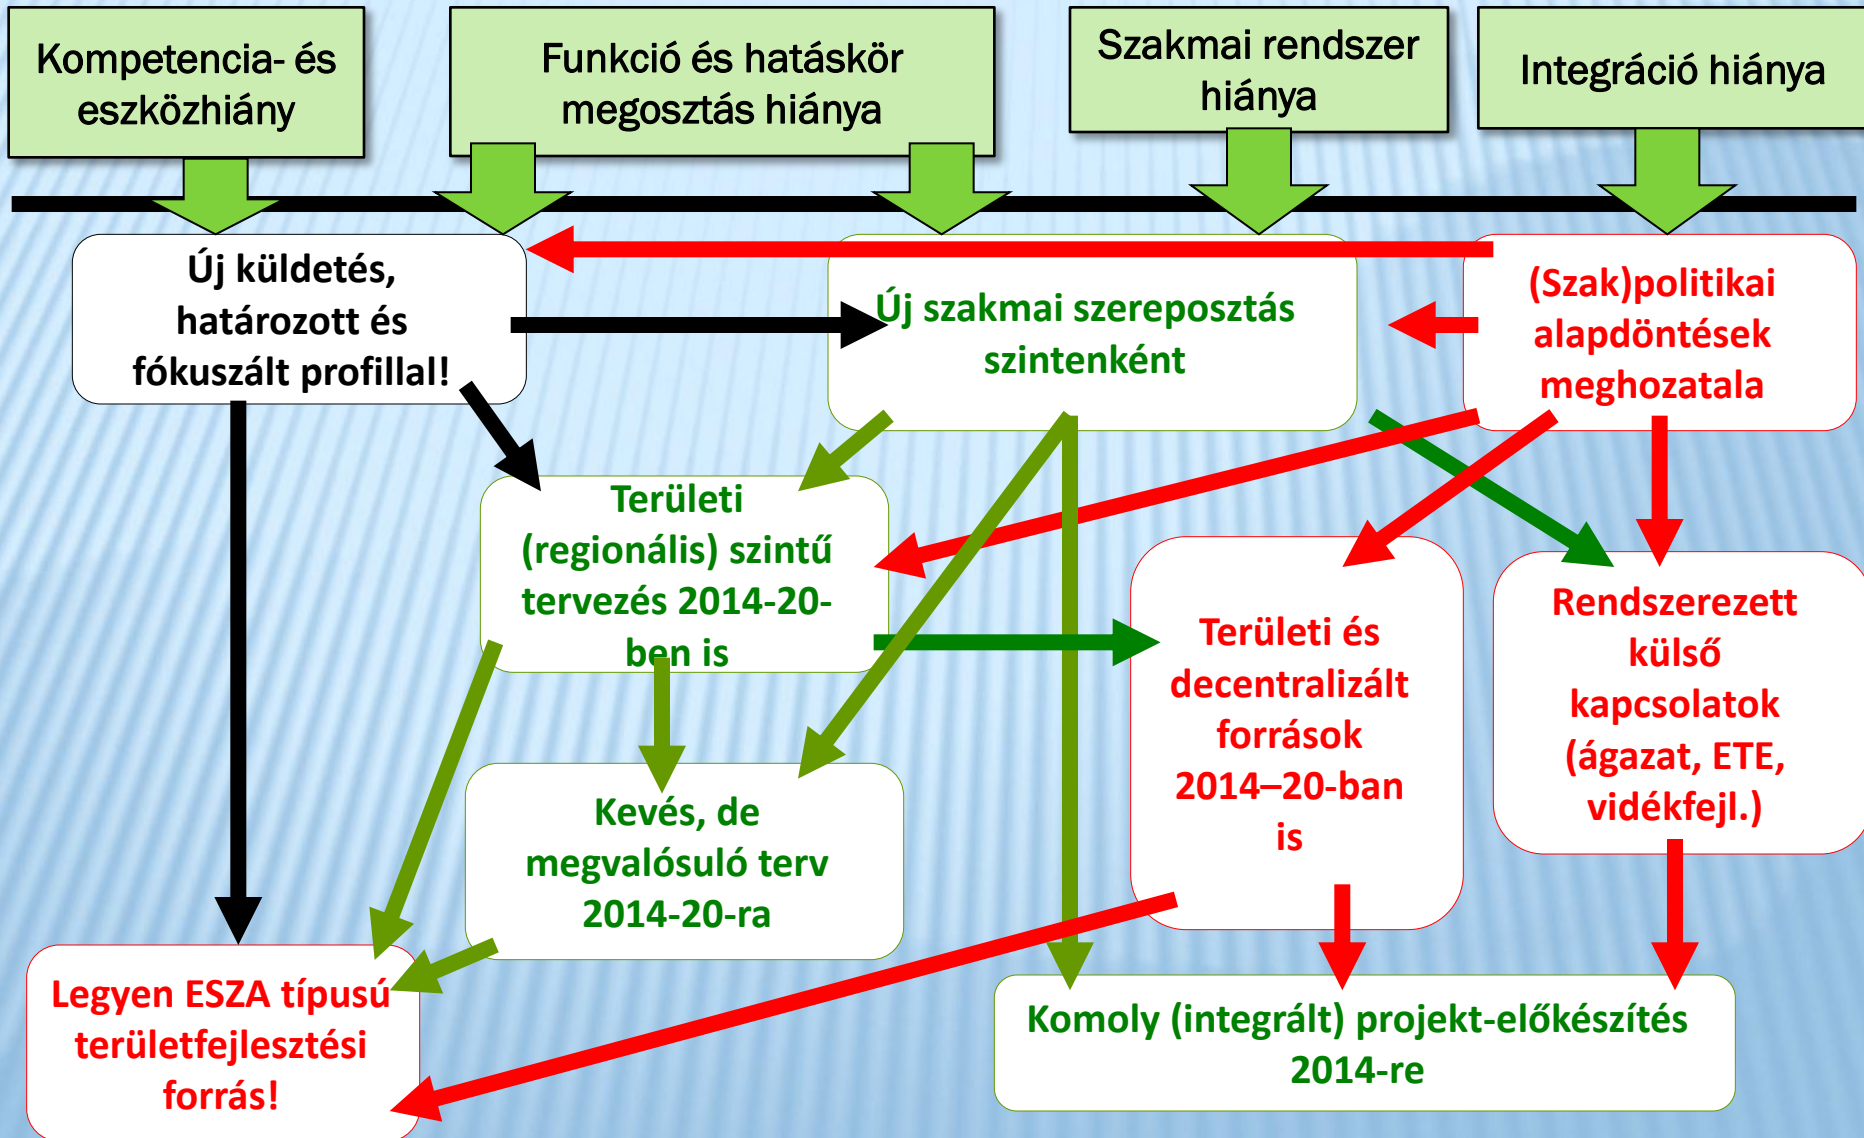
Kompetencia- és eszközhiány

Funkció és hatáskör megosztás hiánya

Szakmai rendszer hiánya

Integráció hiánya

Új küldetés, határozott és fókuszált profillal!

Új szakmai szereposztás szintenként

(Szak)politikai alapdöntések meghozatala

Területi (regionális) szintű tervezés 2014-20-ben is

Területi és decentralizált források 2014–20-ban is

Rendszerezett külső kapcsolatok (ágazat, ETE, vidékfejl.)

Kevés, de megvalósuló terv 2014-20-ra

Legyen ESZA típusú területfejlesztési forrás!

Komoly (integrált) projekt-előkészítés 2014-re